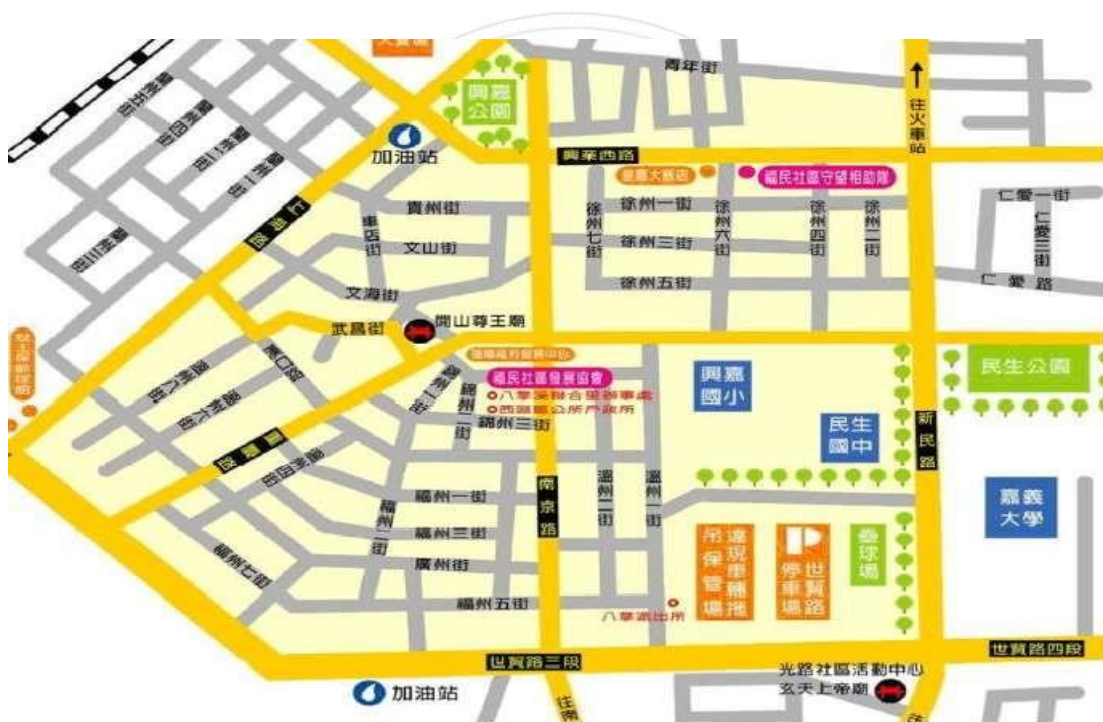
青年街

興嘉公園

往火車站

加油站

興業西路

嘉嘉大飯店

福民社區守望相助隊

貴州街

徐州一街

徐州三街

徐州五街

徐州七街

徐州六街

徐州四街

徐州二街

仁愛一街

仁愛三街

仁愛路

車店街

文山街

文海街

武昌街

開山尊王廟

福民社區發展協會

八掌溪聯合里辦事處

西區區公所戶政所

興嘉國小

民生國中

民生公園

錦州三街

南京路

新民路

嘉義大學

福州一街

福州三街

廣州街

福州五街

福州二街

福州七街

溫州二街

溫州一街

吊保管場

違規車輛拖

停車場

世賢路

壘球場

八掌派出所

世賢路三段

世賢路四段

加油站

光路社區活動中心

玄天上帝廟